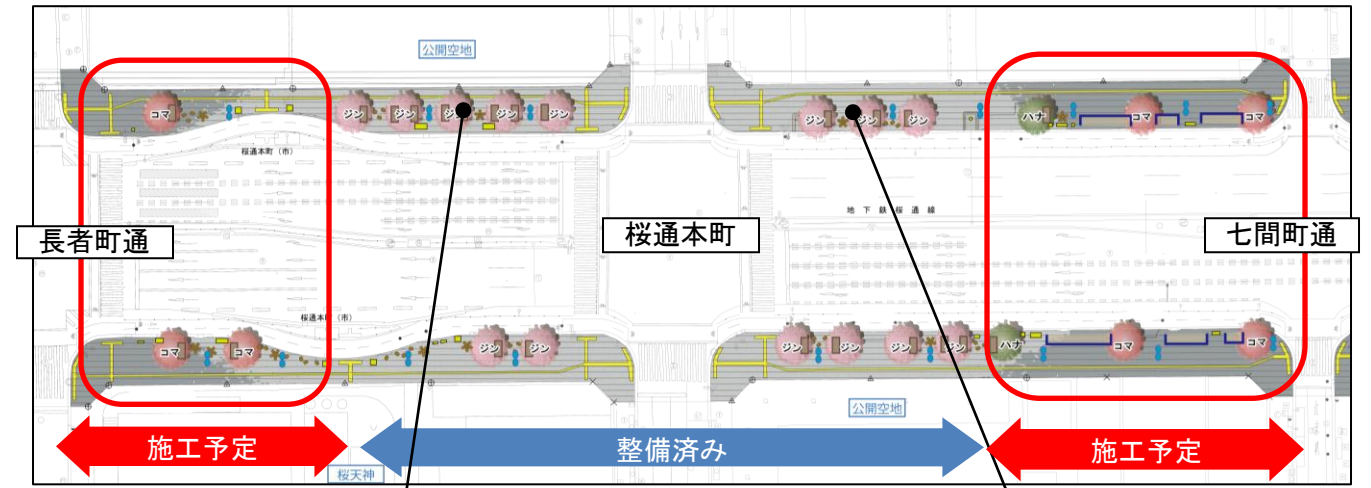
公開空地

コマ

ジン ジン ジン ジン ジン

ジン ジン ジン

ハナ コマ コマ

桜通本町（市）

地下鉄桜通線

長者町通

桜通本町

七間町通

桜通本町（市）

コマ コマ

ジン ジン

ジン ジン ジン ジン

ハナ コマ コマ

公開空地

施工予定

整備済み

施工予定

桜天神